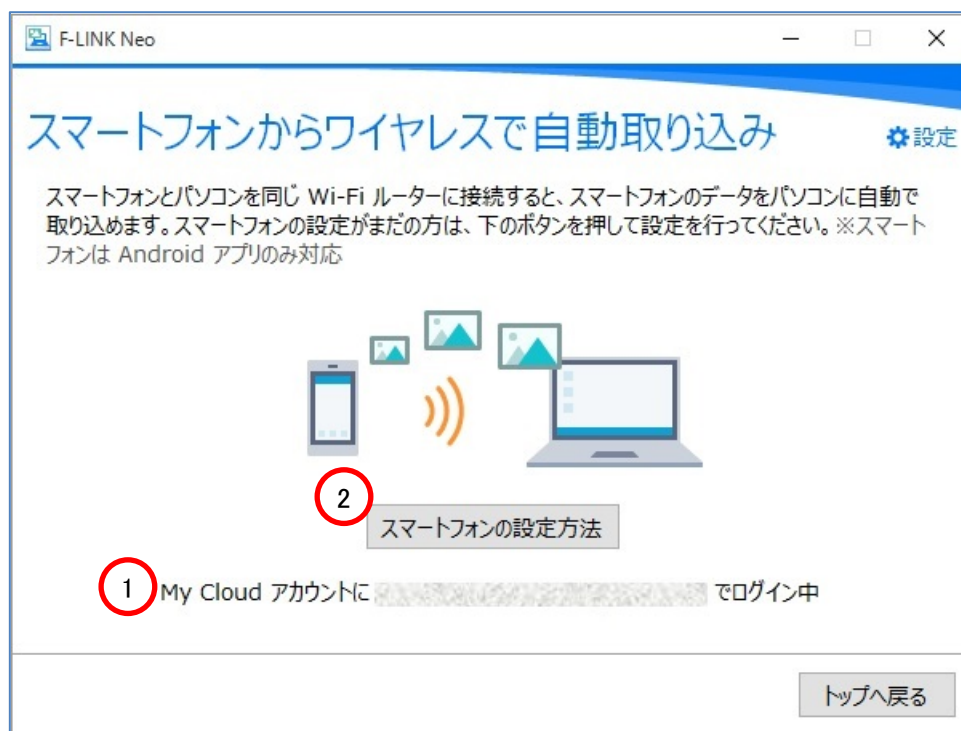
F-LINK Neo

スマートフォンからワイヤレスで自動取り込み

設定

スマートフォンとパソコンを同じ Wi-Fi ルーターに接続すると、スマートフォンのデータをパソコンに自動で取り込めます。スマートフォンの設定がまだの方は、下のボタンを押して設定を行ってください。※スマートフォンは Android アプリのみ対応

2

スマートフォンの設定方法

1

My Cloud アカウントに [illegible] でログイン中

トップへ戻る